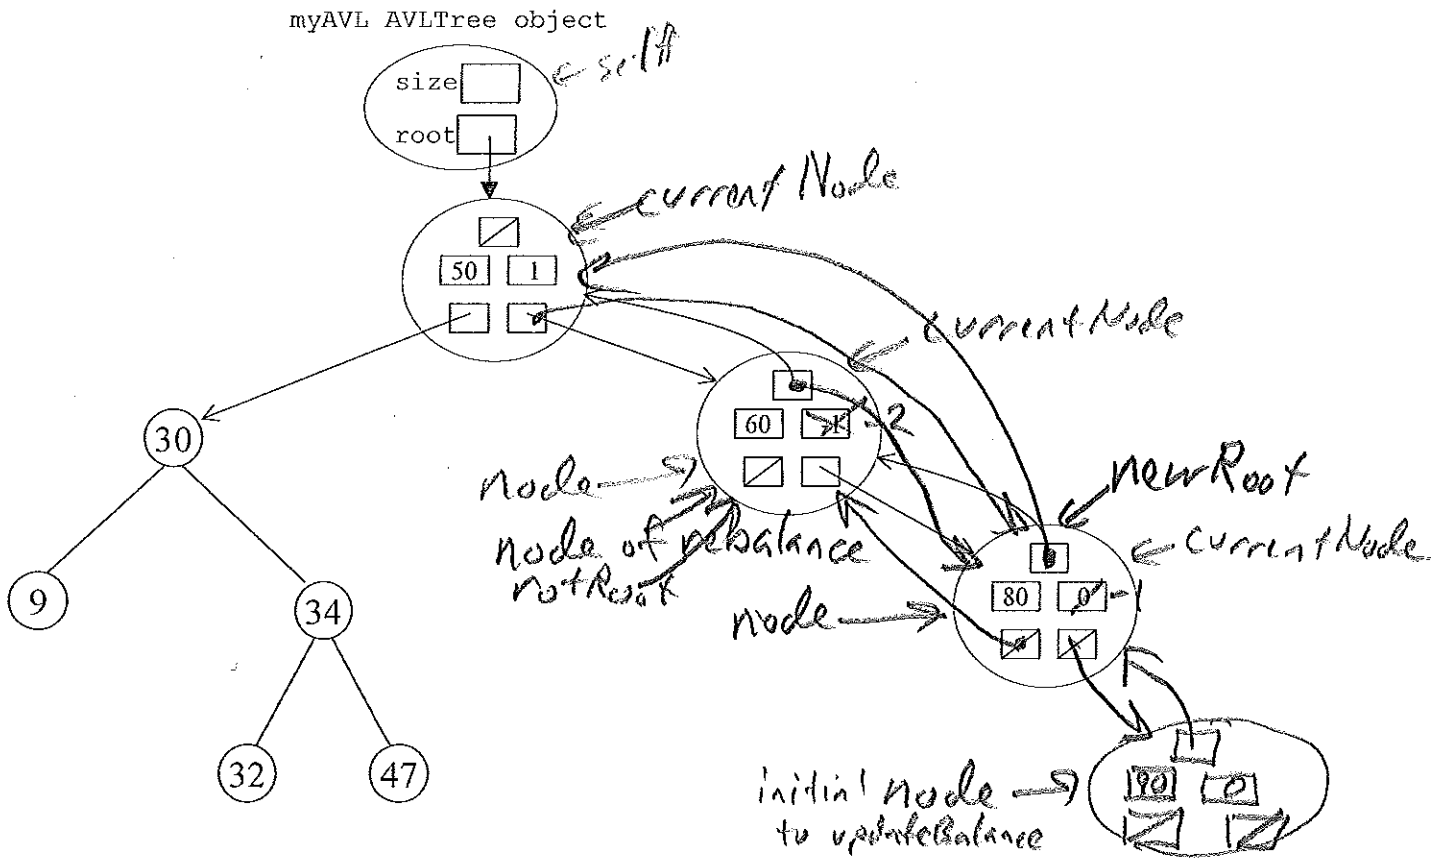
myAVL AVLTree object

size

root

← self

← currentNode

50

1

30

9

34

32

47

← currentNode

60

-1 -2

node →

node of rebalance
rotRoot

newRoot

← currentNode

80

0 -1

node →

initial node →
to updateBalance

90

0